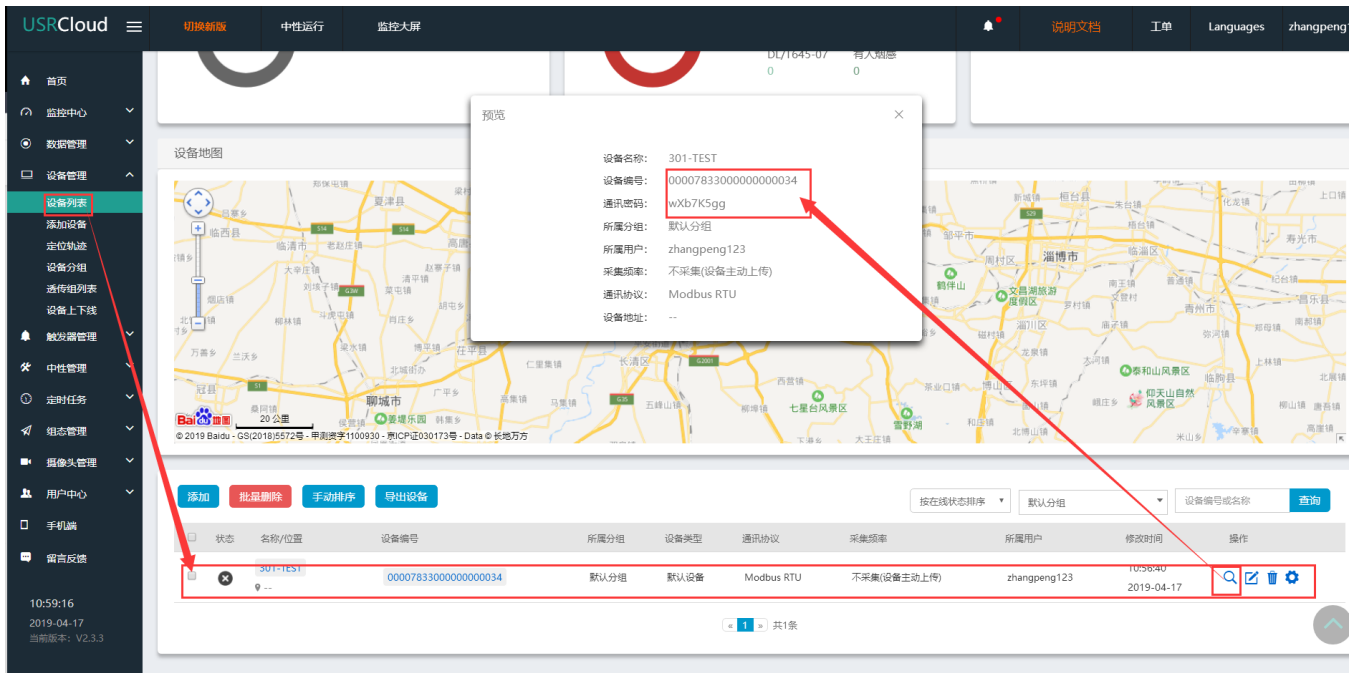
USRCloud

切换新版 中性运行 监控大屏 说明文档 工单 Languages zhangpeng

首页
监控中心
数据管理
设备管理
设备列表
添加设备
定位轨迹
设备分组
透传组列表
设备上下线
触发器管理
中性管理
定时任务
组态管理
摄像头管理
用户中心
手机端
留言反馈

10:59:16
2019-04-17
当前版本：V2.3.3

DL/1645-07 有人烟感
0 0

设备地图

预览

设备名称: 301-TEST
设备编号: 00007833000000000034
通讯密码: wXb7K5gg
所属分组: 默认分组
所属用户: zhangpeng123
采集频率: 不采集(设备主动上传)
通讯协议: Modbus RTU
设备地址: --

临西县 临清市 夏津县 高唐县 聊城市 茌平县 淄博市 博山区 泰和山风景区 抑天山自然风景区 七星台风景区 雪野湖 青州市 临朐县 长清区 20 公里
© 2019 Baidu - GS(2018)5572号 - 甲测资字1100930 - 京ICP证030173号 - Data © 长地万方

添加 批量删除 手动排序 导出设备 按在线状态排序 默认分组 设备编号或名称 查询

| | 状态 | 名称/位置 | 设备编号 | 所属分组 | 设备类型 | 通讯协议 | 采集频率 | 所属用户 | 修改时间 | 操作 |
|---|---|---|---|---|---|---|---|---|---|---|
| | | 301-TEST -- | 00007833000000000034 | 默认分组 | 默认设备 | Modbus RTU | 不采集(设备主动上传) | zhangpeng123 | 10:56:40 2019-04-17 | |

« 1 » 共1条